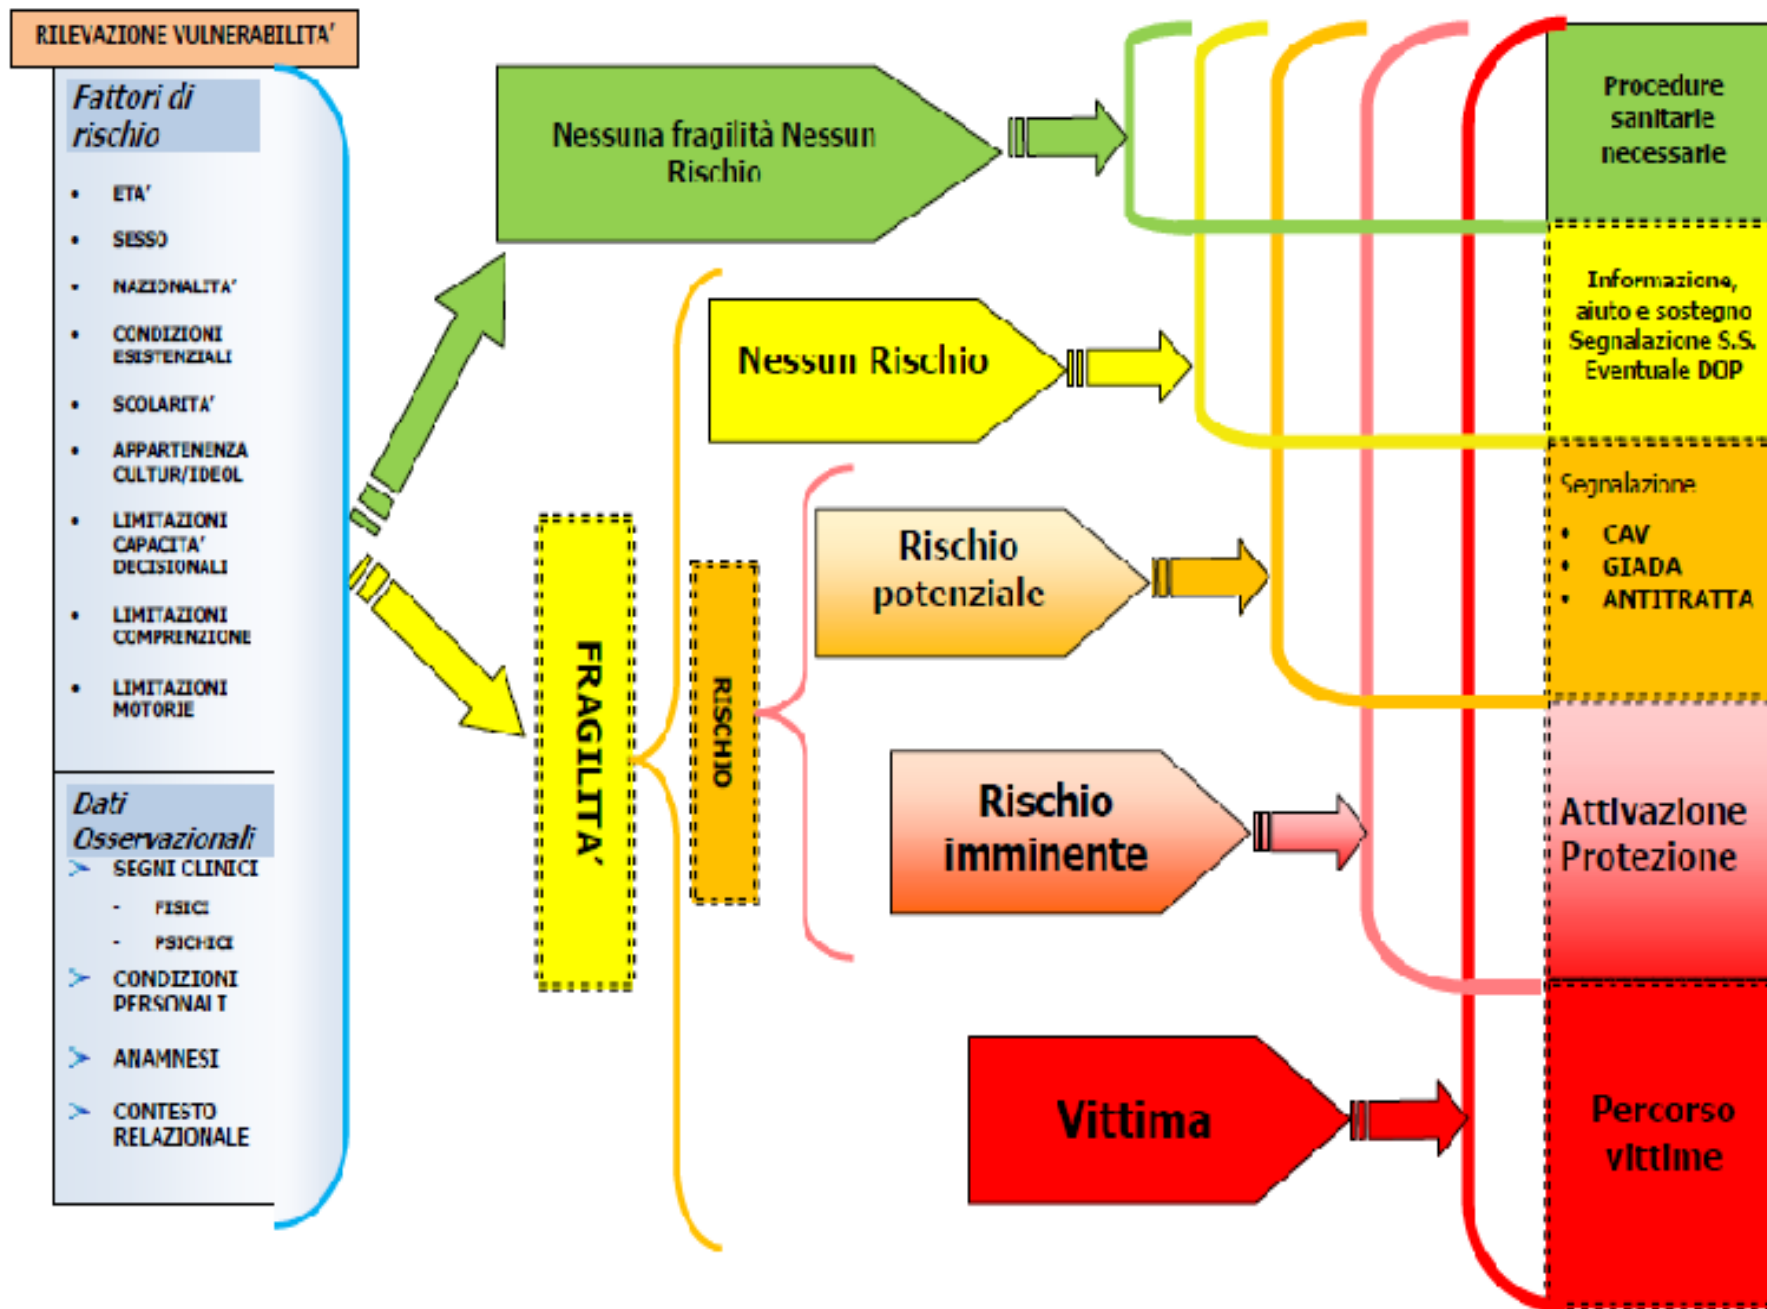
RILEVAZIONE VULNERABILITA'

Fattori di rischio

- ETA'
- SESSO
- NAZIONALITA'
- CONDIZIONI ESISTENZIALI
- SCOLARITA'
- APPARTENENZA CULTUR/IDEOL
- LIMITAZIONI CAPACITA' DECISIONALI
- LIMITAZIONI COMPRENZIONE
- LIMITAZIONI MOTORIE

Dati Osservazionali

➢ SEGNI CLINICI
- FISICI
- PSICHICI
➢ CONDIZIONI PERSONALI
➢ ANAMNESI
➢ CONTESTO RELAZIONALE

Nessuna fragilità Nessun Rischio

FRAGILITA'

RISCHIO

Nessun Rischio

Rischio potenziale

Rischio imminente

Vittima

Procedure sanitarie necessarie

Informazione, aiuto e sostegno Segnalazione S.S. Eventuale DOP

Segnalazione
- CAV
- GIADA
- ANTITRATTA

Attivazione Protezione

Percorso vittime